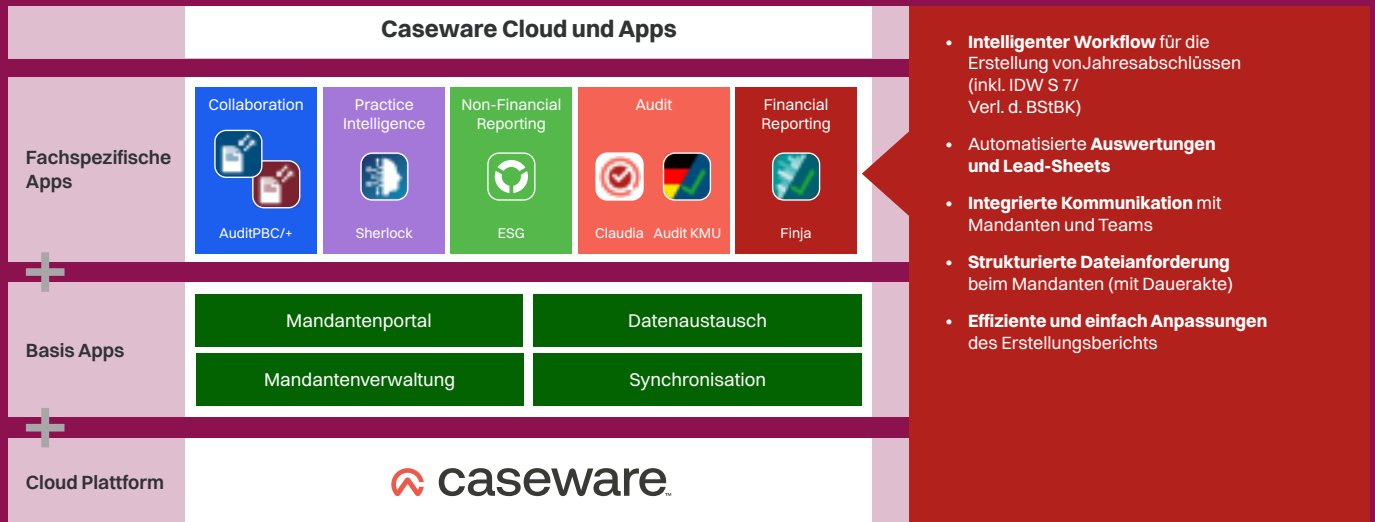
Caseware Cloud und Apps

Fachspezifische Apps

Collaboration
AuditPBC/+

Practice Intelligence
Sherlock

Non-Financial Reporting
ESG

Audit
Claudia
Audit KMU

Financial Reporting
Finja

Basis Apps

| Mandantenportal | Datenaustausch |
|---|---|
| Mandantenverwaltung | Synchronisation |

Cloud Plattform

caseware

- **Intelligenter Workflow** für die Erstellung vonJahresabschlüssen (inkl. IDW S 7/ Verl. d. BStBK)
- Automatisierte **Auswertungen und Lead-Sheets**
- **Integrierte Kommunikation** mit Mandanten und Teams
- **Strukturierte Dateianforderung** beim Mandanten (mit Dauerakte)
- **Effiziente und einfach Anpassungen** des Erstellungsberichts